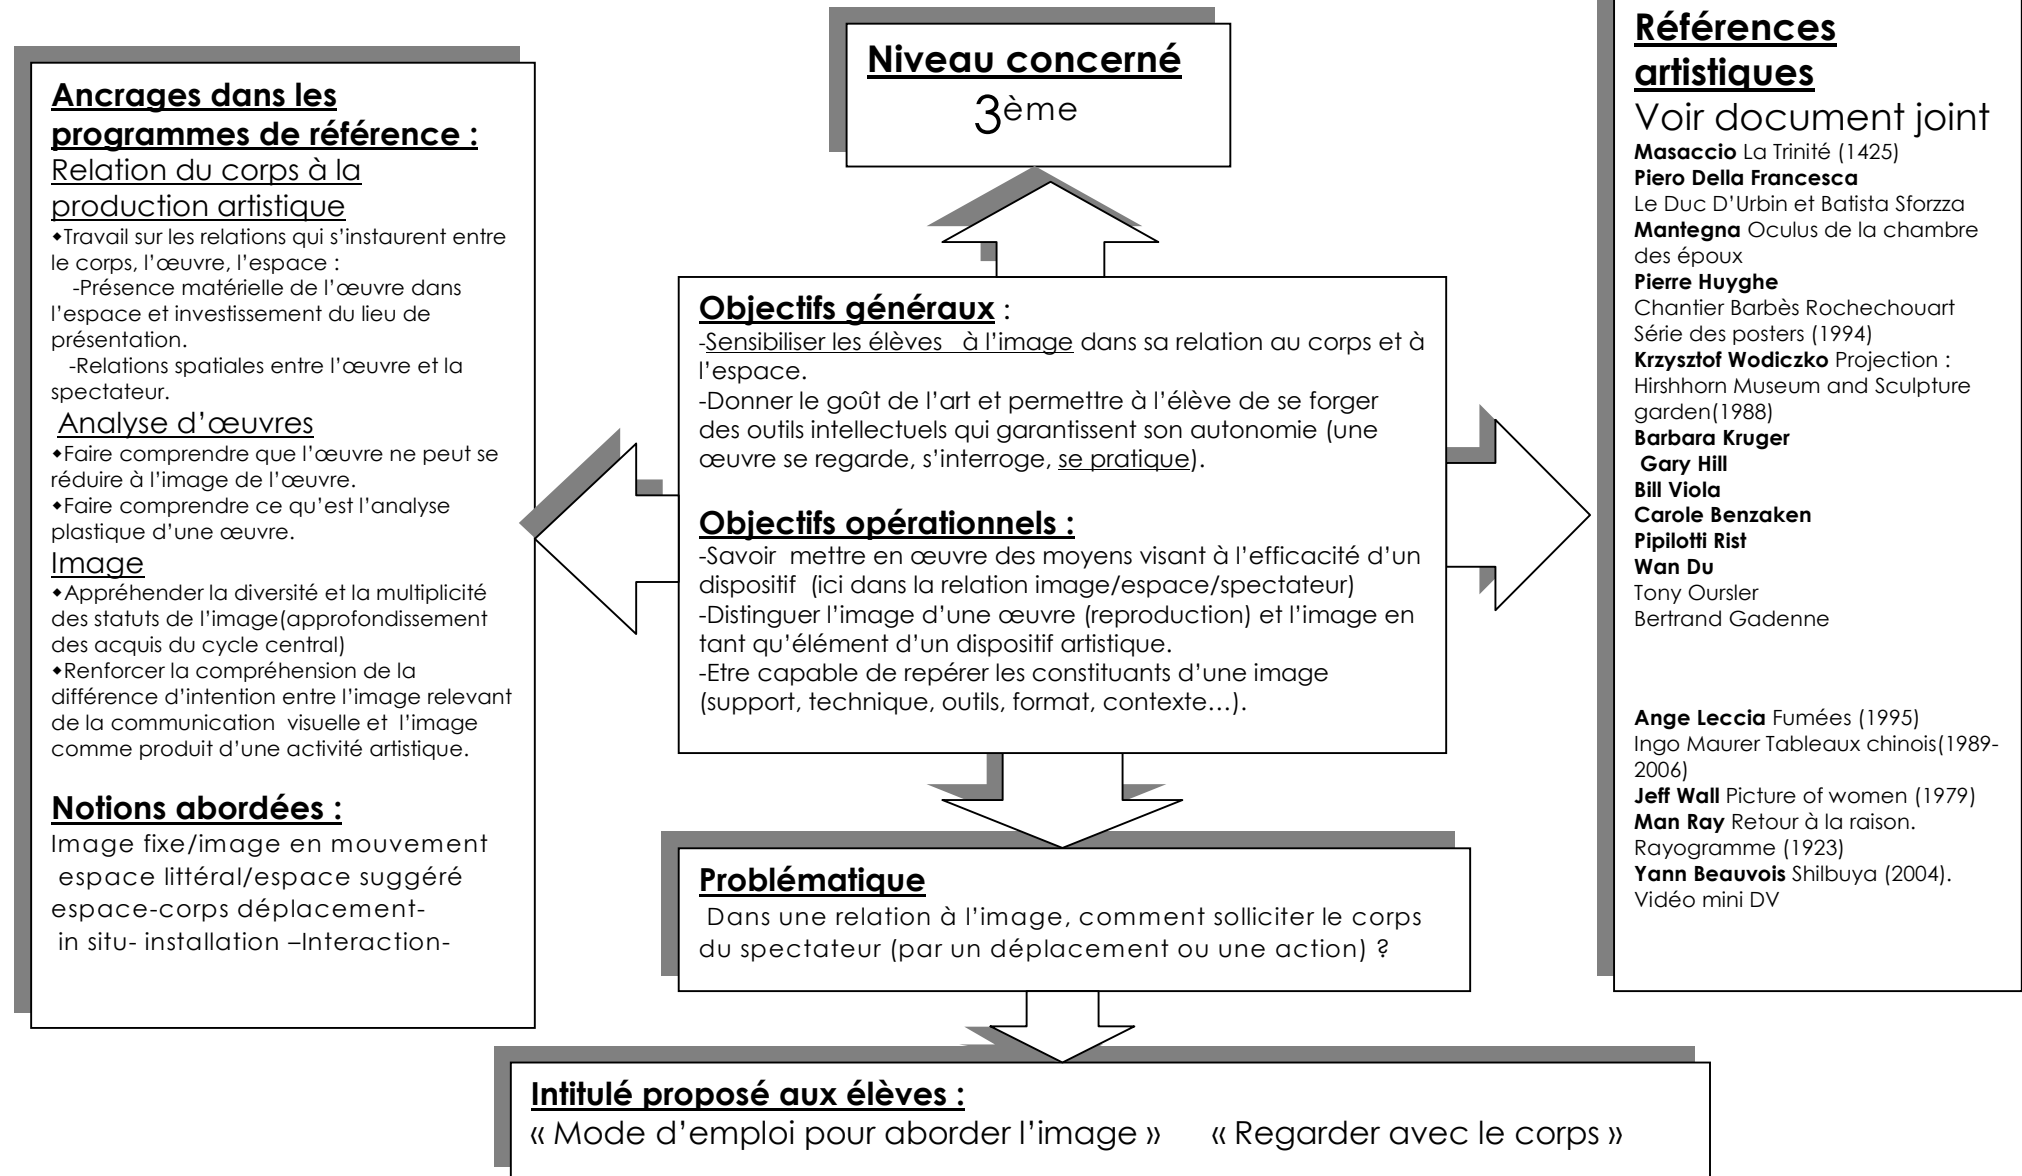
**Niveau concerné**
3ème

**Ancrages dans les programmes de référence :**
Relation du corps à la production artistique
◆Travail sur les relations qui s'instaurent entre le corps, l'œuvre, l'espace :
-Présence matérielle de l'œuvre dans l'espace et investissement du lieu de présentation.
-Relations spatiales entre l'œuvre et la spectateur.
Analyse d'œuvres
◆Faire comprendre que l'œuvre ne peut se réduire à l'image de l'œuvre.
◆Faire comprendre ce qu'est l'analyse plastique d'une œuvre.
Image
◆Appréhender la diversité et la multiplicité des statuts de l'image(approfondissement des acquis du cycle central)
◆Renforcer la compréhension de la différence d'intention entre l'image relevant de la communication visuelle et l'image comme produit d'une activité artistique.

**Notions abordées :**
Image fixe/image en mouvement
espace littéral/espace suggéré
espace-corps déplacement-
in situ- installation –Interaction-

**Objectifs généraux** :
-Sensibiliser les élèves à l'image dans sa relation au corps et à l'espace.
-Donner le goût de l'art et permettre à l'élève de se forger des outils intellectuels qui garantissent son autonomie (une œuvre se regarde, s'interroge, se pratique).

**Objectifs opérationnels :**
-Savoir mettre en œuvre des moyens visant à l'efficacité d'un dispositif (ici dans la relation image/espace/spectateur)
-Distinguer l'image d'une œuvre (reproduction) et l'image en tant qu'élément d'un dispositif artistique.
-Etre capable de repérer les constituants d'une image (support, technique, outils, format, contexte…).

**Problématique**
Dans une relation à l'image, comment solliciter le corps du spectateur (par un déplacement ou une action) ?

**Intitulé proposé aux élèves :**
« Mode d'emploi pour aborder l'image » « Regarder avec le corps »

**Références artistiques**
Voir document joint
**Masaccio** La Trinité (1425)
**Piero Della Francesca**
Le Duc D'Urbin et Batista Sforzza
**Mantegna** Oculus de la chambre des époux
**Pierre Huyghe**
Chantier Barbès Rochechouart
Série des posters (1994)
**Krzysztof Wodiczko** Projection : Hirshhorn Museum and Sculpture garden(1988)
**Barbara Kruger**
**Gary Hill**
**Bill Viola**
**Carole Benzaken**
**Pipilotti Rist**
**Wan Du**
Tony Oursler
Bertrand Gadenne

**Ange Leccia** Fumées (1995)
Ingo Maurer Tableaux chinois(1989-2006)
**Jeff Wall** Picture of women (1979)
**Man Ray** Retour à la raison. Rayogramme (1923)
**Yann Beauvois** Shilbuya (2004). Vidéo mini DV